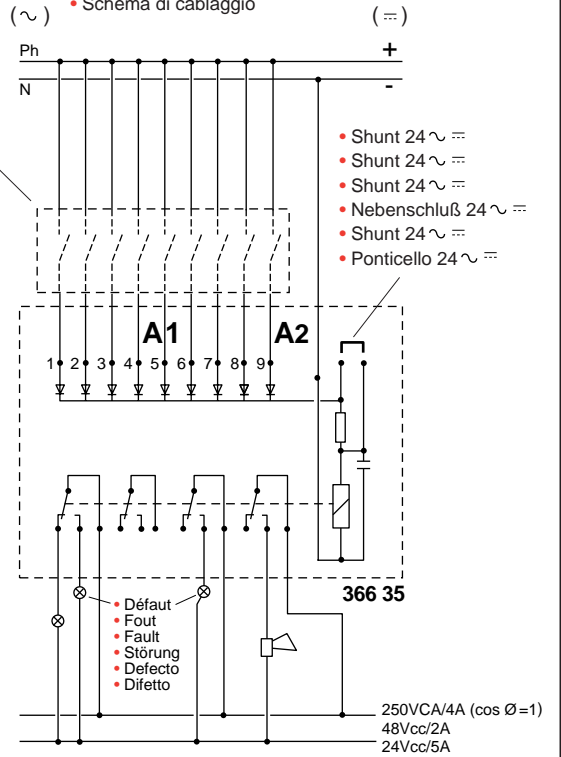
($\sim$) • Schema di cablaggio ($\eqsim$)

Ph +
N -

• Shunt 24 $\sim$ $\eqsim$
• Shunt 24 $\sim$ $\eqsim$
• Shunt 24 $\sim$ $\eqsim$
• Nebenschluß 24 $\sim$ $\eqsim$
• Shunt 24 $\sim$ $\eqsim$
• Ponticello 24 $\sim$ $\eqsim$

A1 A2

1 2 3 4 5 6 7 8 9

366 35

• Défaut
• Fout
• Fault
• Störung
• Defecto
• Difetto

250VCA/4A (cos Ø =1)
48Vcc/2A
24Vcc/5A